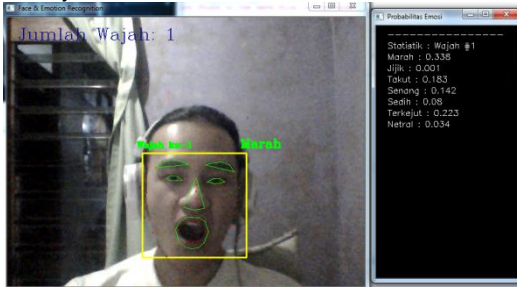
Face & Emotion Recognition

Jumlah Wajah: 1

Wajah ke: 1

Marah

Probabilitas Emosi

-------------------

Statistik : Wajah #1
Marah : 0.338
Jijik : 0.001
Takut : 0.183
Senang : 0.142
Sedih : 0.08
Terkejut : 0.223
Netral : 0.034